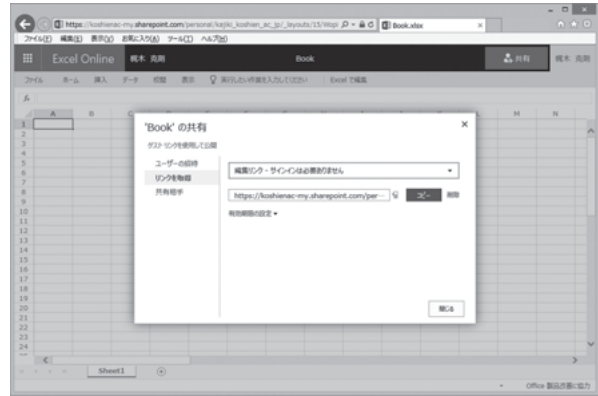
https://koshienac-my.sharepoint.com/personal/kajiki_koshien_ac_jp/_layouts/15/WopiF
Book.xlsx
ファイル(F) 編集(E) 表示(V) お気に入り(A) ツール(T) ヘルプ(H)
Excel Online 梶木 克則 Book 共有 梶木 克則
ファイル ホーム 挿入 データ 校閲 表示 実行したい作業を入力してください Excel で編集
fx
A B C H N
1
2
3
4
5
6
7
8
9
10
11
12
13
14
15
16
17
18
19
20
21
22
23
24
Sheet1
Office 製品改善に協力

'Book' の共有
ゲスト リンクを使用して公開
ユーザーの招待
リンクを取得
共有相手
編集リンク - サインインは必要ありません
https://koshienac-my.sharepoint.com/per
コピー
削除
有効期限の設定
閉じる